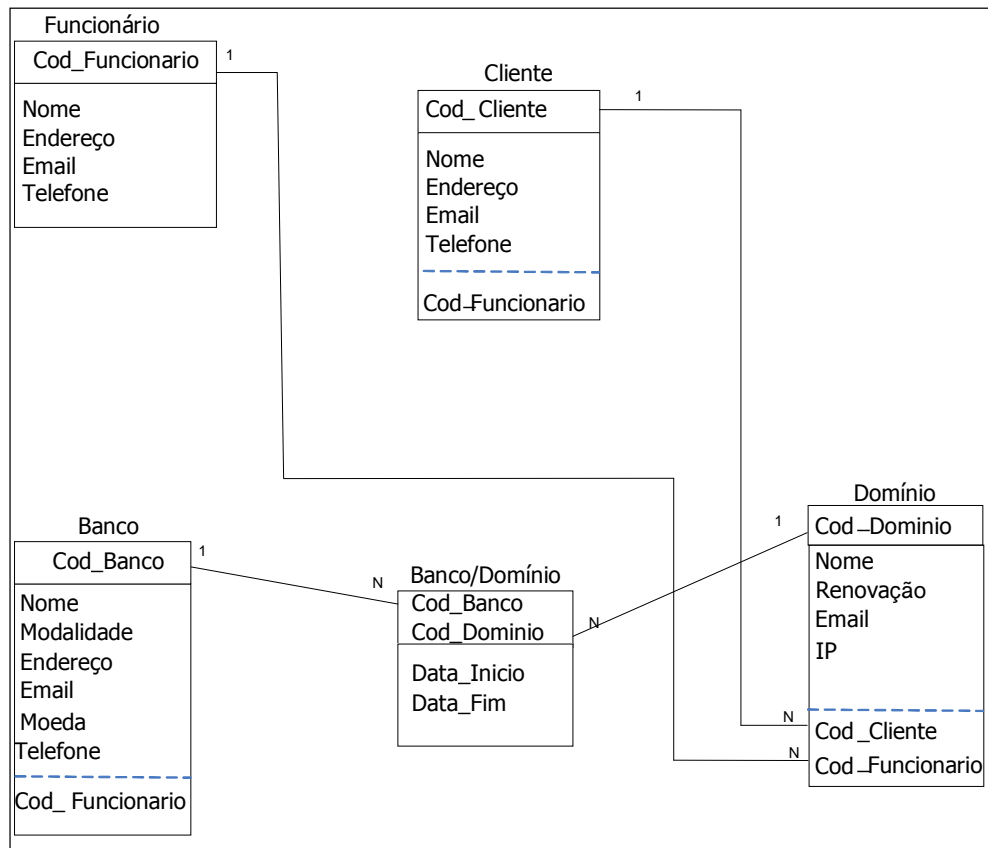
Funcionário

Cod_Funcionario

1

Nome
Endereço
Email
Telefone

Cliente

Cod_ Cliente

1

Nome
Endereço
Email
Telefone

Cod_Funcionario

Banco

Cod_Banco

1

Nome
Modalidade
Endereço
Email
Moeda
Telefone

Cod_ Funcionario

N

Banco/Domínio

Cod_Banco
Cod_Dominio

N

Data_Inicio
Data_Fim

Domínio

1

Cod_Dominio

Nome
Renovação
Email
IP

N

Cod _Cliente

N

Cod _Funcionario